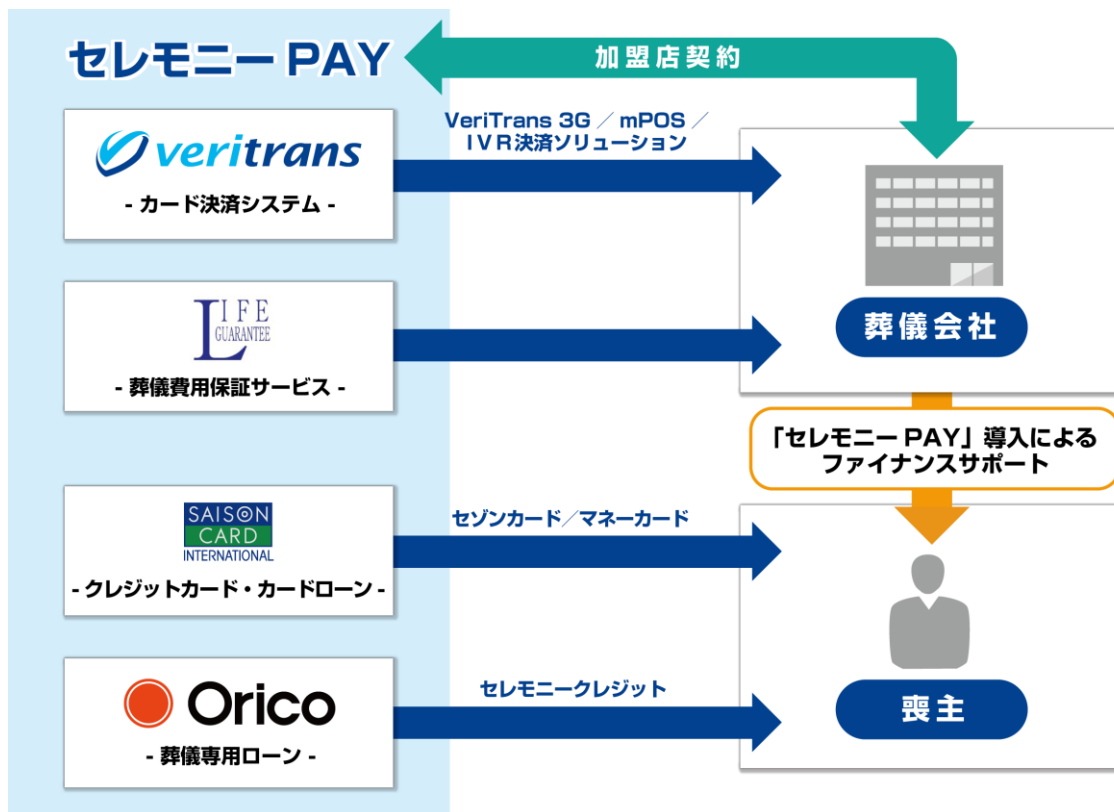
セレモニー PAY

加盟店契約

veritrans
- カード決済システム -

VeriTrans 3G ／ mPOS ／ ＩＶＲ決済ソリューション

LIFE GUARANTEE
- 葬儀費用保証サービス -

葬儀会社

「セレモニー PAY」導入による ファイナンスサポート

SAISON CARD INTERNATIONAL
- クレジットカード・カードローン -

セゾンカード／マネーカード

Orico
- 葬儀専用ローン -

セレモニークレジット

喪主